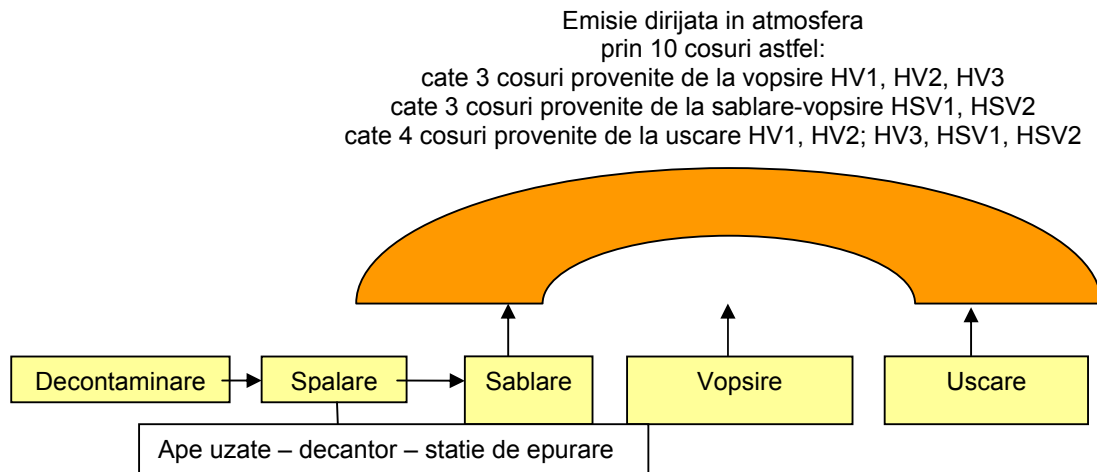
Emisie dirijata in atmosfera
prin 10 cosuri astfel:
cate 3 cosuri provenite de la vopsire HV1, HV2, HV3
cate 3 cosuri provenite de la sablare-vopsire HSV1, HSV2
cate 4 cosuri provenite de la uscare HV1, HV2; HV3, HSV1, HSV2

Decontaminare

Spalare

Sablare

Vopsire

Uscare

Ape uzate – decantor – statie de epurare